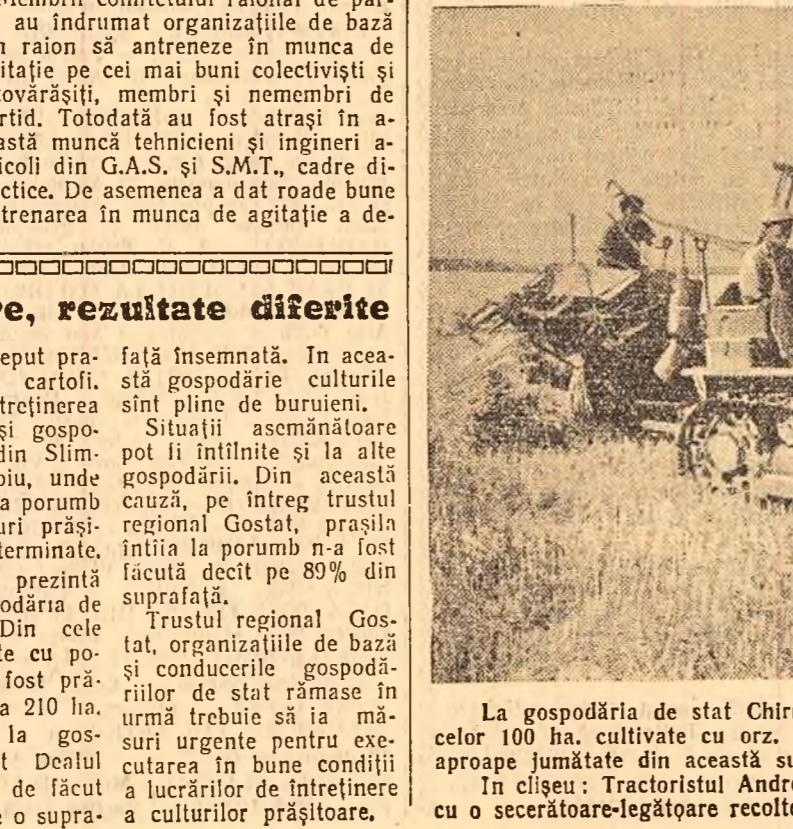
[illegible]membrii comitetului raional de par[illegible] au îndrumat organizațiile de bază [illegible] raion să antreneze în munca de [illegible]itație pe cei mai buni colectiviști și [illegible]tovărășiți, membri și nemembri de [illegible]rtid. Totodată au fost atrași în a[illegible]astă muncă tehnicieni și ingineri a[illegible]icoli din G.A.S. și S.M.T., cadre di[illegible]ctice. De asemenea a dat roade bune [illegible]trenarea în munca de agitație a de-

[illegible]e, rezultate diferite

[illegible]eput pra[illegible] cartofi. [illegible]treținerea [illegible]și gospo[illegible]din Slim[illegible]biu, unde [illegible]a porumb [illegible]uri prăși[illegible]terminate. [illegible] prezintă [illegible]odăria de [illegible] Din cele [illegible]te cu po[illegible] fost pră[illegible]a 210 ha. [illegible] la gos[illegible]t Dealul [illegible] de făcut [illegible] o supra-

față însemnată. In această gospodărie culturile sînt pline de buruieni.

Situații asemănătoare pot fi întîlnite și la alte gospodării. Din această cauză, pe întreg trustul regional Gostat, prașila întîia la porumb n-a fost făcută decît pe 89% din suprafață.

Trustul regional Gostat, organizațiile de bază și conducerile gospodăriilor de stat rămase în urmă trebuie să ia măsuri urgente pentru executarea în bune condiții a lucrărilor de întreținere a culturilor prășitoare.

La gospodăria de stat Chir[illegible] celor 100 ha. cultivate cu orz. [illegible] aproape jumătate din această su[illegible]

In clișeu: Tractoristul Andr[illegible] cu o secerătoare-legătoare recolte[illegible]